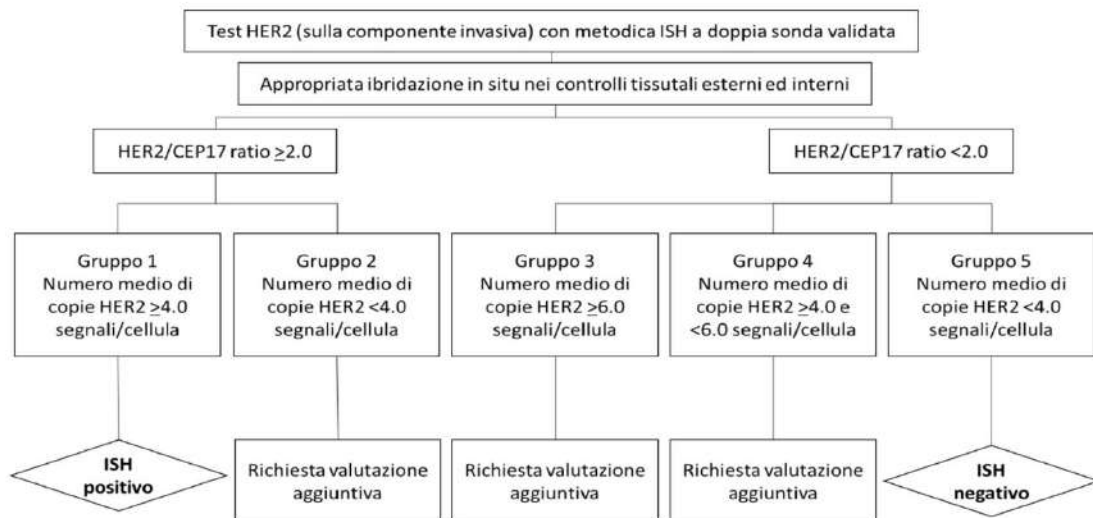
Test HER2 (sulla componente invasiva) con metodica ISH a doppia sonda validata

Appropriata ibridazione in situ nei controlli tissutali esterni ed interni

HER2/CEP17 ratio $\geq$2.0

HER2/CEP17 ratio <2.0

Gruppo 1
Numero medio di copie HER2 $\geq$4.0 segnali/cellula

Gruppo 2
Numero medio di copie HER2 <4.0 segnali/cellula

Gruppo 3
Numero medio di copie HER2 $\geq$6.0 segnali/cellula

Gruppo 4
Numero medio di copie HER2 $\geq$4.0 e <6.0 segnali/cellula

Gruppo 5
Numero medio di copie HER2 <4.0 segnali/cellula

ISH positivo

Richiesta valutazione aggiuntiva

Richiesta valutazione aggiuntiva

Richiesta valutazione aggiuntiva

ISH negativo